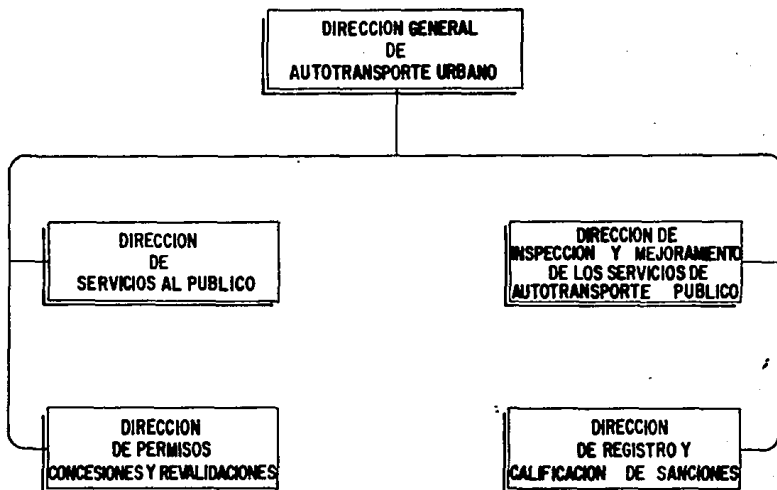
DIRECCION GENERAL
DE
AUTOTRANSPORTE URBANO

DIRECCION
DE
SERVICIOS AL PUBLICO

DIRECCION DE
INSPECCION Y MEJORAMIENTO
DE LOS SERVICIOS DE
AUTOTRANSPORTE PUBLICO

DIRECCION
DE PERMISOS
CONCESIONES Y REVALIDACIONES

DIRECCION
DE REGISTRO Y
CALIFICACION DE SANCIONES